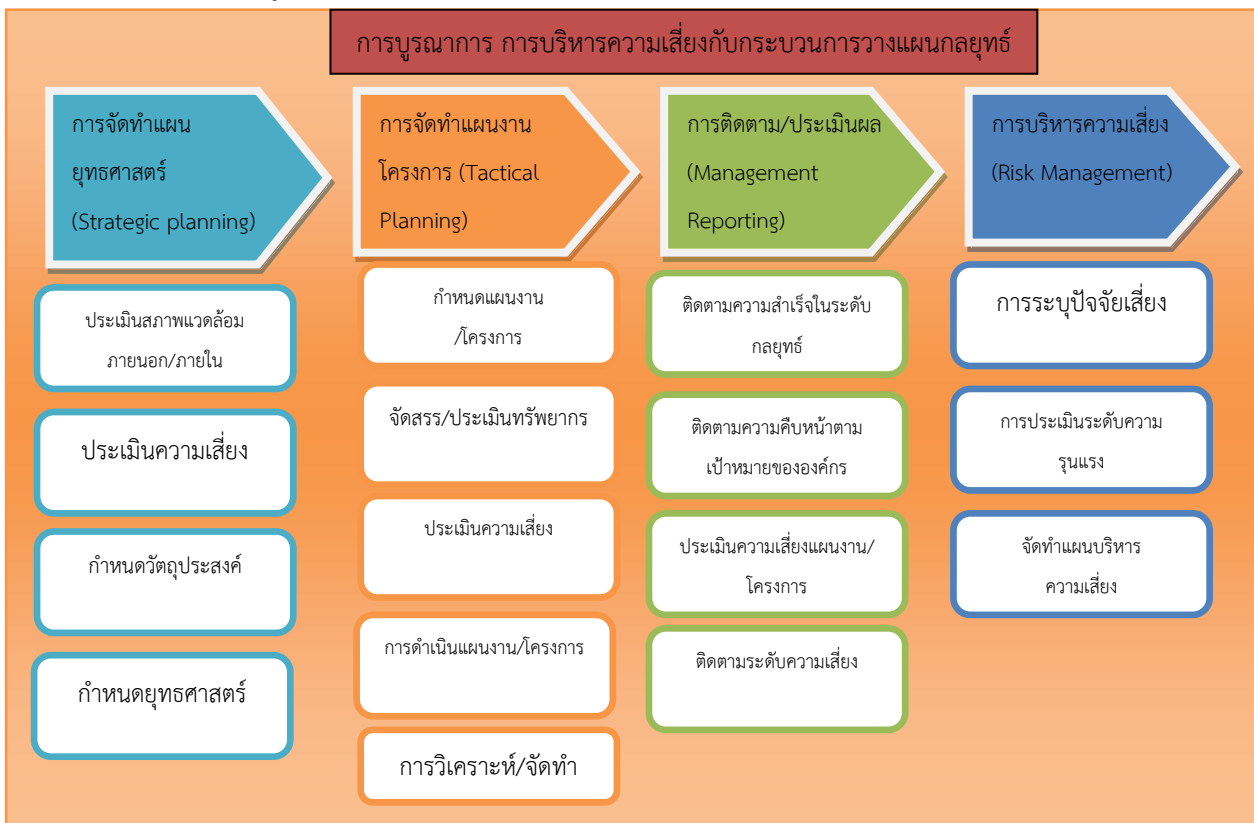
การบูรณาการ การบริหารความเสี่ยงกับกระบวนการวางแผนกลยุทธ์

การจัดทำแผนยุทธศาสตร์ (Strategic planning)

ประเมินสภาพแวดล้อมภายนอก/ภายใน

ประเมินความเสี่ยง

กำหนดวัตถุประสงค์

กำหนดยุทธศาสตร์

การจัดทำแผนงานโครงการ (Tactical Planning)

กำหนดแผนงาน/โครงการ

จัดสรร/ประเมินทรัพยากร

ประเมินความเสี่ยง

การดำเนินแผนงาน/โครงการ

การวิเคราะห์/จัดทำ

การติดตาม/ประเมินผล (Management Reporting)

ติดตามความสำเร็จในระดับกลยุทธ์

ติดตามความคืบหน้าตามเป้าหมายขององค์กร

ประเมินความเสี่ยงแผนงาน/โครงการ

ติดตามระดับความเสี่ยง

การบริหารความเสี่ยง (Risk Management)

การระบุปัจจัยเสี่ยง

การประเมินระดับความรุนแรง

จัดทำแผนบริหารความเสี่ยง